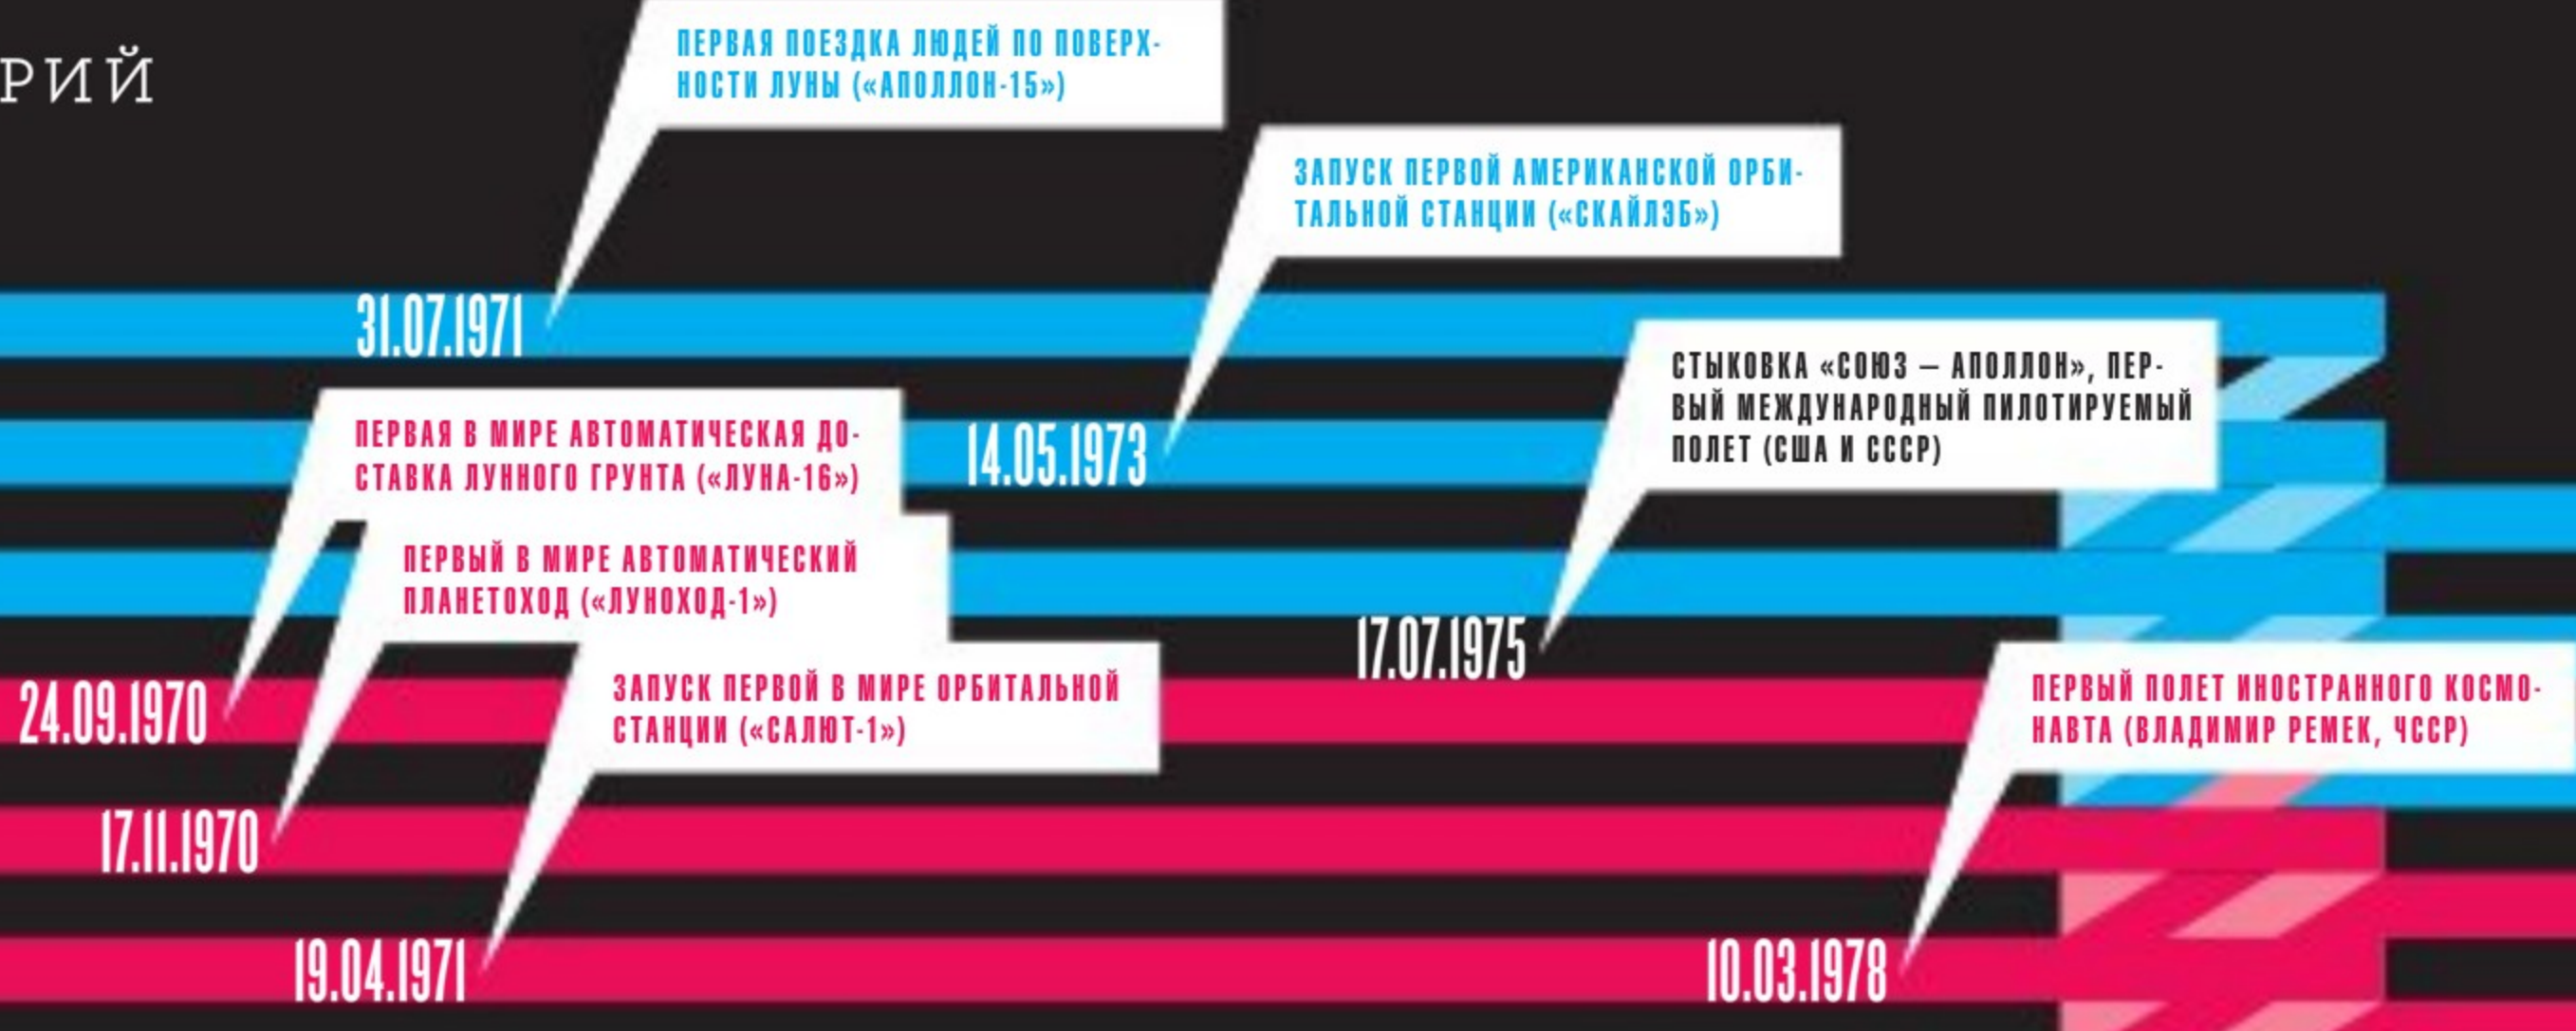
РИЙ

ПЕРВАЯ ПОЕЗДКА ЛЮДЕЙ ПО ПОВЕРХНОСТИ ЛУНЫ («АПОЛЛОН-15»)

31.07.1971

ЗАПУСК ПЕРВОЙ АМЕРИКАНСКОЙ ОРБИТАЛЬНОЙ СТАНЦИИ («СКАЙЛЭБ»)

14.05.1973

СТЫКОВКА «СОЮЗ — АПОЛЛОН», ПЕРВЫЙ МЕЖДУНАРОДНЫЙ ПИЛОТИРУЕМЫЙ ПОЛЕТ (США И СССР)

17.07.1975

ПЕРВАЯ В МИРЕ АВТОМАТИЧЕСКАЯ ДОСТАВКА ЛУННОГО ГРУНТА («ЛУНА-16»)

24.09.1970

ПЕРВЫЙ В МИРЕ АВТОМАТИЧЕСКИЙ ПЛАНЕТОХОД («ЛУНОХОД-1»)

17.11.1970

ЗАПУСК ПЕРВОЙ В МИРЕ ОРБИТАЛЬНОЙ СТАНЦИИ («САЛЮТ-1»)

19.04.1971

ПЕРВЫЙ ПОЛЕТ ИНОСТРАННОГО КОСМОНАВТА (ВЛАДИМИР РЕМЕК, ЧССР)

10.03.1978